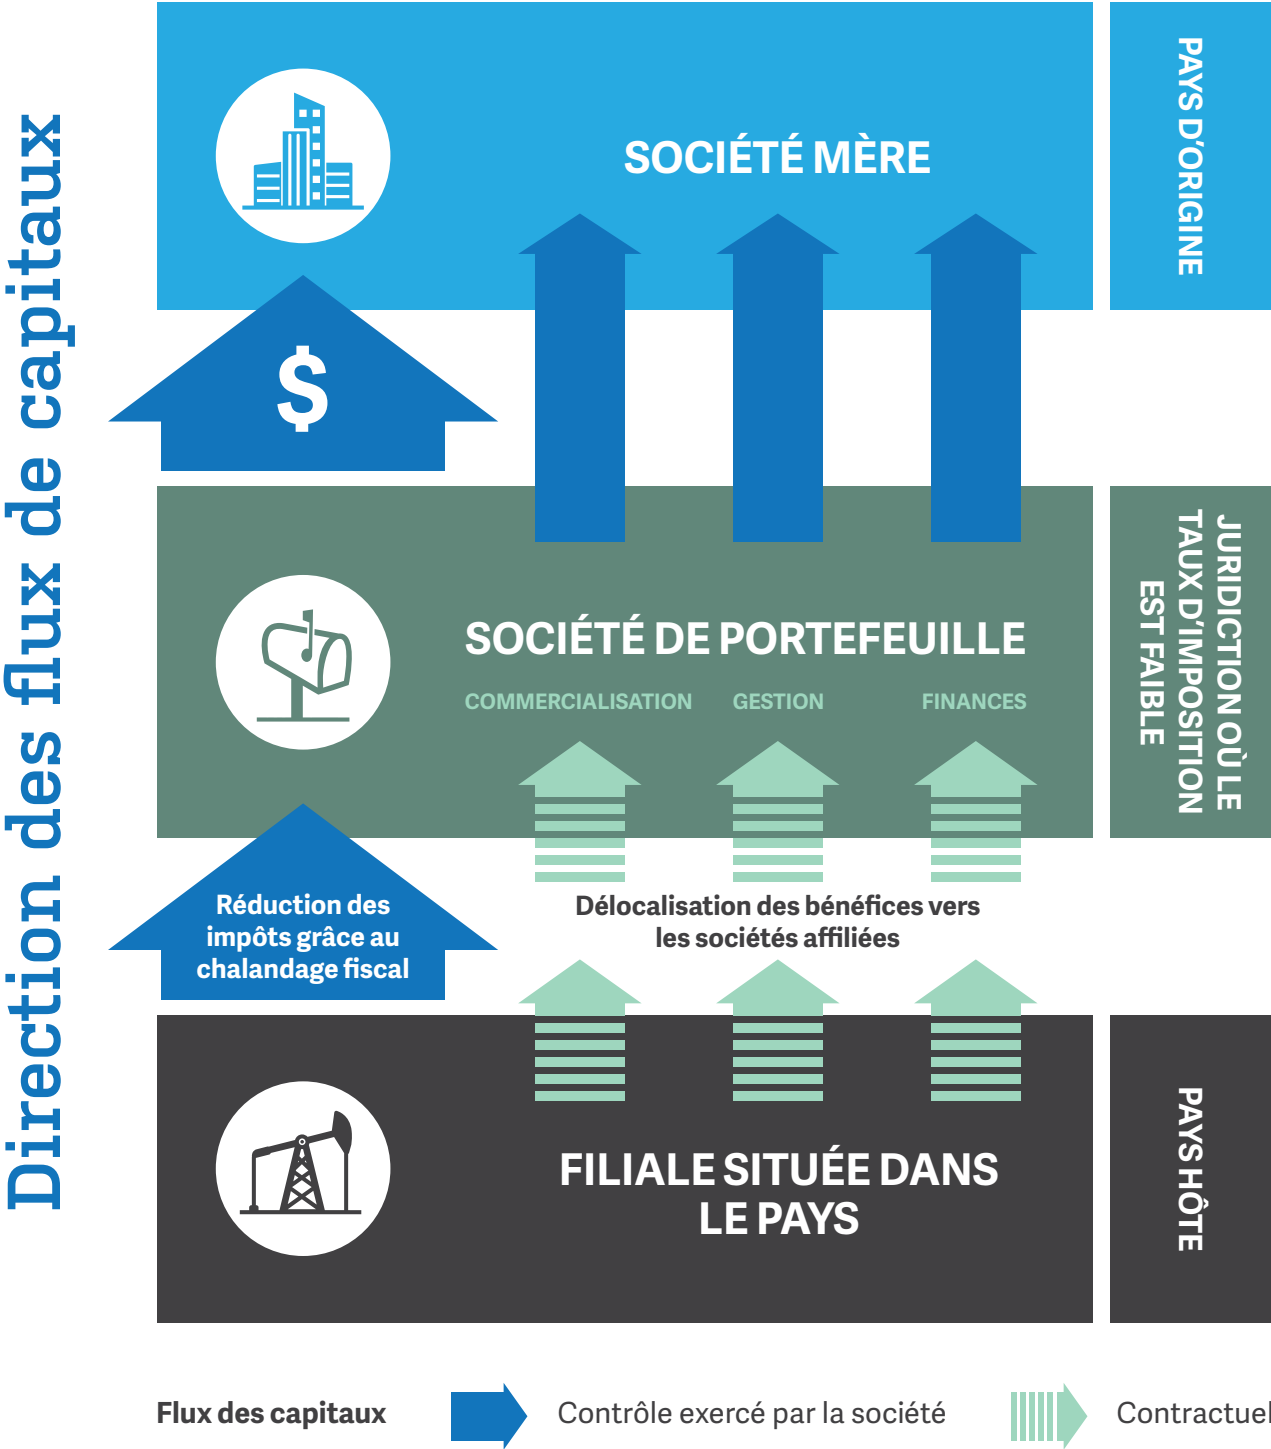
Direction des flux de capitaux

SOCIÉTÉ MÈRE

PAYS D'ORIGINE

$

SOCIÉTÉ DE PORTEFEUILLE

COMMERCIALISATION GESTION FINANCES

JURIDICTION OÙ LE TAUX D'IMPOSITION EST FAIBLE

Réduction des impôts grâce au chalandage fiscal

Délocalisation des bénéfices vers les sociétés affiliées

FILIALE SITUÉE DANS LE PAYS

PAYS HÔTE

Flux des capitaux Contrôle exercé par la société Contractuel